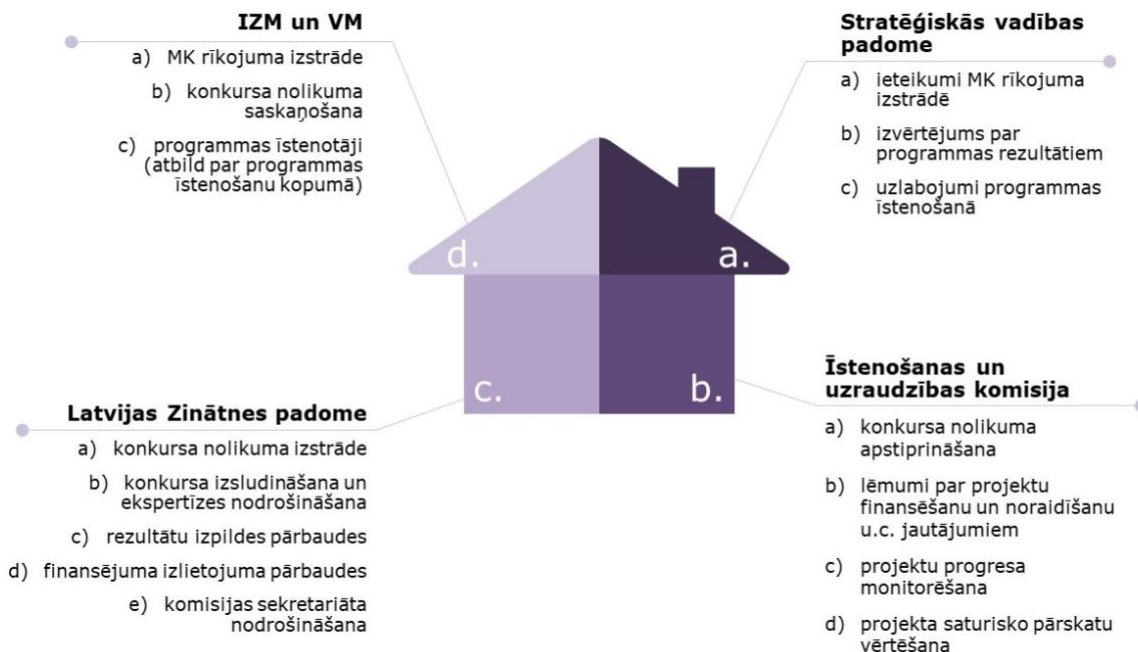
IZM un VM

a) MK rīkojuma izstrāde

b) konkursa nolikuma saskaņošana

c) programmas īstenotāji (atbild par programmas īstenošanu kopumā)

Stratēģiskās vadības padome

a) ieteikumi MK rīkojuma izstrādē

b) izvērtējums par programmas rezultātiem

c) uzlabojumi programmas īstenošanā

d.

a.

c.

b.

Latvijas Zinātnes padome

a) konkursa nolikuma izstrāde

b) konkursa izsludināšana un ekspertīzes nodrošināšana

c) rezultātu izpildes pārbaudes

d) finansējuma izlietojuma pārbaudes

e) komisijas sekretariāta nodrošināšana

Īstenošanas un uzraudzības komisija

a) konkursa nolikuma apstiprināšana

b) lēmumi par projektu finansēšanu un noraidīšanu u.c. jautājumiem

c) projektu progresa monitorēšana

d) projekta saturisko pārskatu vērtēšana